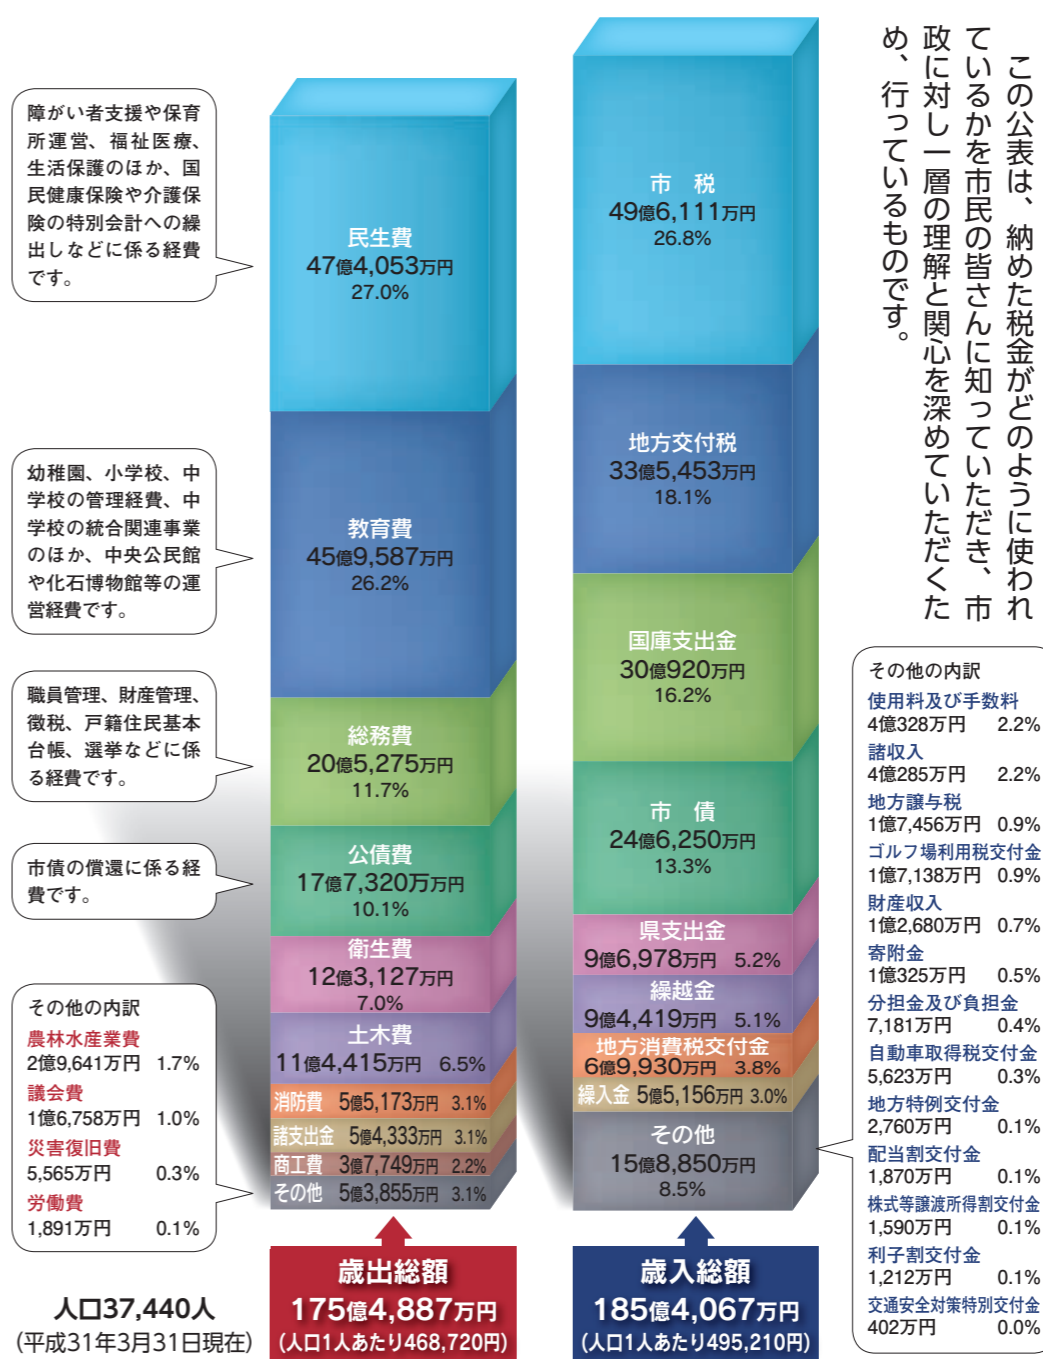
この公表は、納めた税金がどのように使われているかを市民の皆さんに知っていただき、市政に対し一層の理解と関心を深めていただくため、行っているものです。

障がい者支援や保育所運営、福祉医療、生活保護のほか、国民健康保険や介護保険の特別会計への繰出しなどに係る経費です。

幼稚園、小学校、中学校の管理経費、中学校の統合関連事業のほか、中央公民館や化石博物館等の運営経費です。

職員管理、財産管理、徴税、戸籍住民基本台帳、選挙などに係る経費です。

市債の償還に係る経費です。

その他の内訳
農林水産業費
2億9,641万円 1.7%
議会費
1億6,758万円 1.0%
災害復旧費
5,565万円 0.3%
労働費
1,891万円 0.1%

民生費
47億4,053万円
27.0%

教育費
45億9,587万円
26.2%

総務費
20億5,275万円
11.7%

公債費
17億7,320万円
10.1%

衛生費
12億3,127万円
7.0%

土木費
11億4,415万円 6.5%

消防費 5億5,173万円 3.1%
諸支出金 5億4,333万円 3.1%
商工費 3億7,749万円 2.2%
その他 5億3,855万円 3.1%

歳出総額
175億4,887万円
(人口1人あたり468,720円)

市 税
49億6,111万円
26.8%

地方交付税
33億5,453万円
18.1%

国庫支出金
30億920万円
16.2%

市 債
24億6,250万円
13.3%

県支出金
9億6,978万円 5.2%

繰越金
9億4,419万円 5.1%

地方消費税交付金
6億9,930万円 3.8%

繰入金 5億5,156万円 3.0%

その他
15億8,850万円
8.5%

歳入総額
185億4,067万円
(人口1人あたり495,210円)

人口37,440人
(平成31年3月31日現在)

その他の内訳
使用料及び手数料
4億328万円 2.2%
諸収入
4億285万円 2.2%
地方譲与税
1億7,456万円 0.9%
ゴルフ場利用税交付金
1億7,138万円 0.9%
財産収入
1億2,680万円 0.7%
寄附金
1億325万円 0.5%
分担金及び負担金
7,181万円 0.4%
自動車取得税交付金
5,623万円 0.3%
地方特例交付金
2,760万円 0.1%
配当割交付金
1,870万円 0.1%
株式等譲渡所得割交付金
1,590万円 0.1%
利子割交付金
1,212万円 0.1%
交通安全対策特別交付金
402万円 0.0%